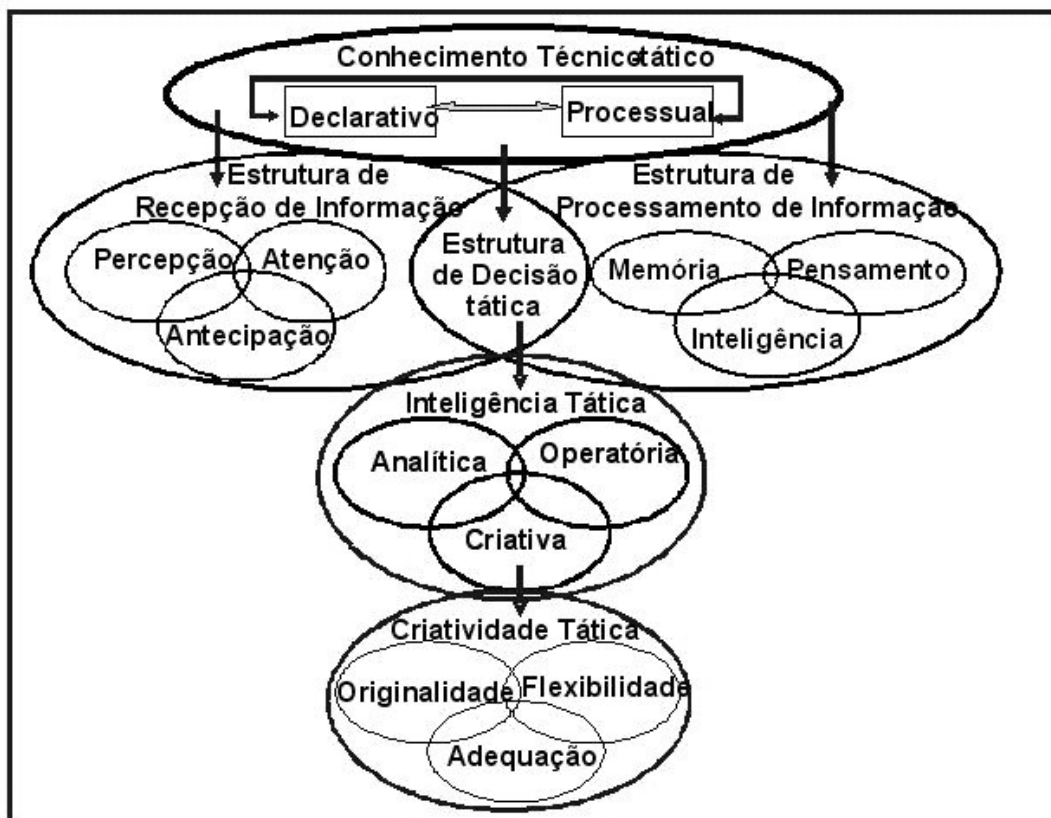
Conhecimento Técnicotático

Declarativo

Processual

Estrutura de Recepção de Informação

Percepção

Atenção

Antecipação

Estrutura de Decisão tática

Estrutura de Processamento de Informação

Memória

Pensamento

Inteligência

Inteligência Tática

Analítica

Operatória

Criativa

Criatividade Tática

Originalidade

Flexibilidade

Adequação